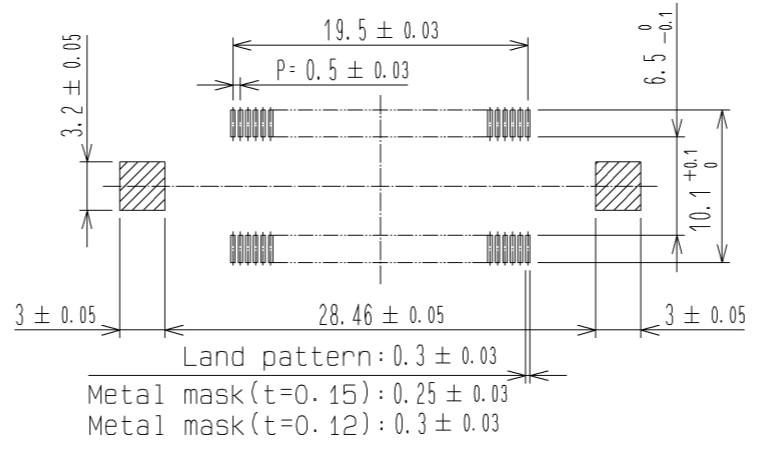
$3.2 \pm 0.05$

$19.5 \pm 0.03$

$P=0.5 \pm 0.03$

$6.5 ^{0}_{-0.1}$

$10.1 ^{+0.1}_{0}$

$3 \pm 0.05$

$28.46 \pm 0.05$

$3 \pm 0.05$

Land pattern: $0.3 \pm 0.03$

Metal mask(t=0.15): $0.25 \pm 0.03$

Metal mask(t=0.12): $0.3 \pm 0.03$